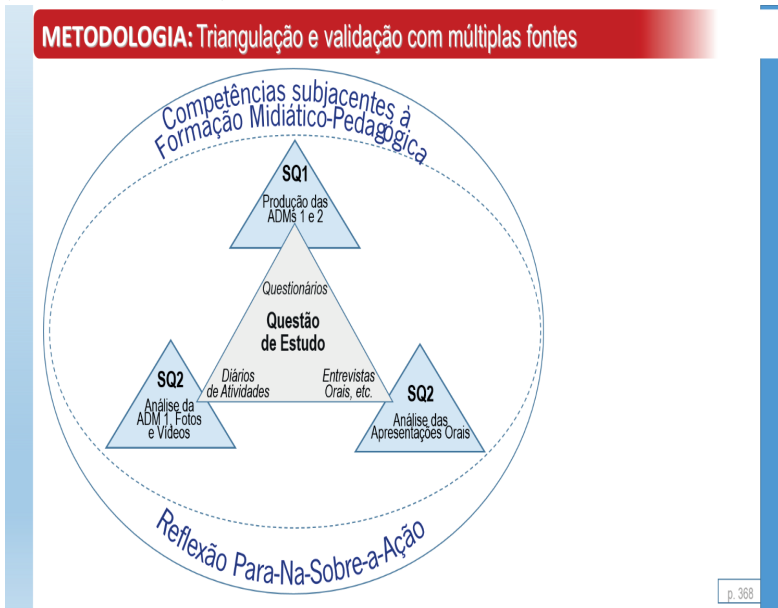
METODOLOGIA: Triangulação e validação com múltiplas fontes

Competências subjacentes à Formação Midiático-Pedagógica

SQ1
Produção das ADMs 1 e 2

Questionários

Questão de Estudo

Diários de Atividades

Entrevistas Orais, etc.

SQ2
Análise da ADM 1, Fotos e Vídeos

SQ2
Análise das Apresentações Orais

Reflexão Para-Na-Sobre-a-Ação

p. 368